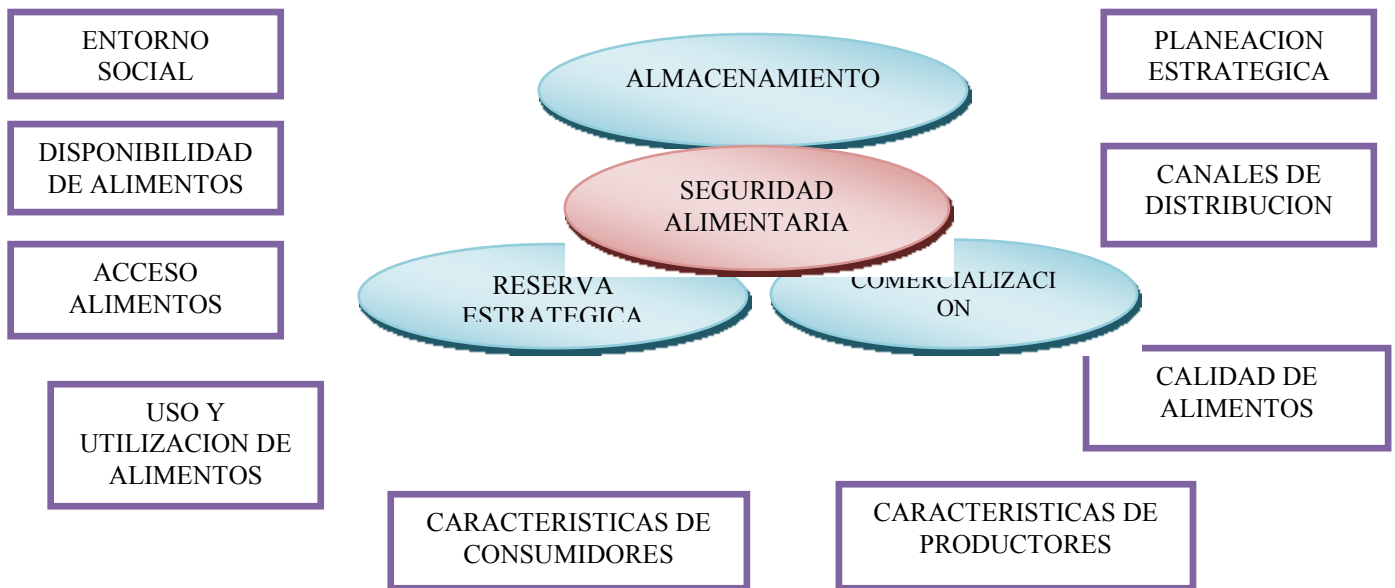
ENTORNO SOCIAL

DISPONIBILIDAD DE ALIMENTOS

ACCESO ALIMENTOS

USO Y UTILIZACION DE ALIMENTOS

ALMACENAMIENTO

SEGURIDAD ALIMENTARIA

RESERVA ESTRATEGICA

COMERCIALIZACI ON

PLANEACION ESTRATEGICA

CANALES DE DISTRIBUCION

CALIDAD DE ALIMENTOS

CARACTERISTICAS DE CONSUMIDORES

CARACTERISTICAS DE PRODUCTORES